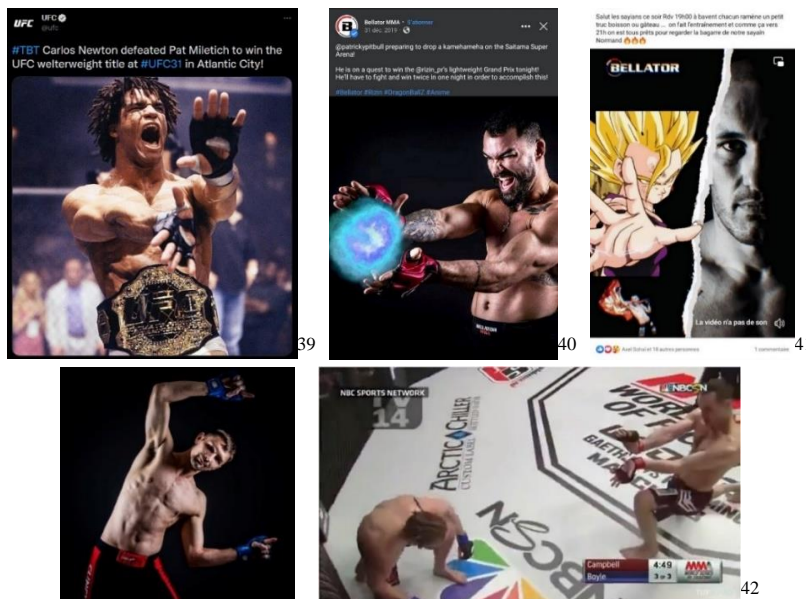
UFC
@ufc

#TBT Carlos Newton defeated Pat Miletich to win the UFC welterweight title at #UFC31 in Atlantic City!

39

Bellator MMA · S'abonner
31 déc. 2019 ·

@patrickypitbull preparing to drop a kamehameha on the Saitama Super Arena!

He is on a quest to win the @rizin_pr's lightweight Grand Prix tonight! He'll have to fight and win twice in one night in order to accomplish this!

#Bellator #Rizin #DragonBallZ #Anime

BELLATOR

40

Salut les sayians ce soir Rdv 19h00 à bavent chacun ramène un petit truc boisson ou gâteau ... on fait l'entraînement et comme ça vers 21h on est tous prêts pour regarder la bagarre de notre sayain Normand

BELLATOR

La vidéo n'a pas de son.

Axel Schol et 18 autres personnes

1 commentaire

4

NBC SPORTS NETWORK

14

ARCTIC CHILLER

NBCSN

WORLD OF

Campbell 4:49
Boyle 3 of 3

42